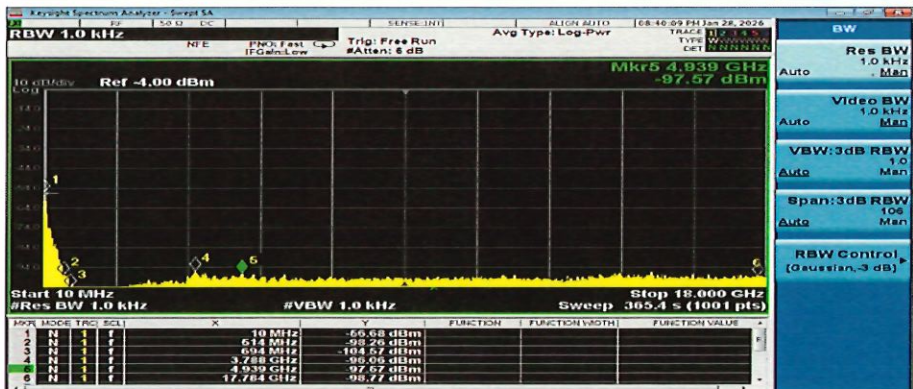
Keysight Spectrum Analyzer - Swept SA

RF | 50 Ω | DC | SENSE:INT | ALIGN AUTO | 08:40:09 PM Jan 28, 2026

RBW 1.0 kHz

NFE | PNO: Fast | IFGain:Low | Trig: Free Run | #Atten: 6 dB | Avg Type: Log-Pwr | TRACE 1 2 3 4 5 6 | TYPE W | DET N N N N N N

Mkr5 4.939 GHz
-97.57 dBm

10 dB/div Ref -4.00 dBm
Log

1
2
3
4
5
6

Start 10 MHz
#Res BW 1.0 kHz
#VBW 1.0 kHz
Stop 18.000 GHz
Sweep 365.4 s (1001 pts)

| MKR | MODE | TRC | SCL | X | Y | FUNCTION | FUNCTION WIDTH | FUNCTION VALUE |
|---|---|---|---|---|---|---|---|---|
| 1 | N | 1 | f | 10 MHz | -56.68 dBm | | | |
| 2 | N | 1 | f | 514 MHz | -98.26 dBm | | | |
| 3 | N | 1 | f | 694 MHz | -104.57 dBm | | | |
| 4 | N | 1 | f | 3.788 GHz | -96.06 dBm | | | |
| 5 | N | 1 | f | 4.939 GHz | -97.57 dBm | | | |
| 6 | N | 1 | f | 17.784 GHz | -98.77 dBm | | | |

BW

Res BW
1.0 kHz
Auto Man

Video BW
1.0 kHz
Auto Man

VBW:3dB RBW
1.0
Auto Man

Span:3dB RBW
106
Auto Man

RBW Control
[Gaussian,-3 dB]